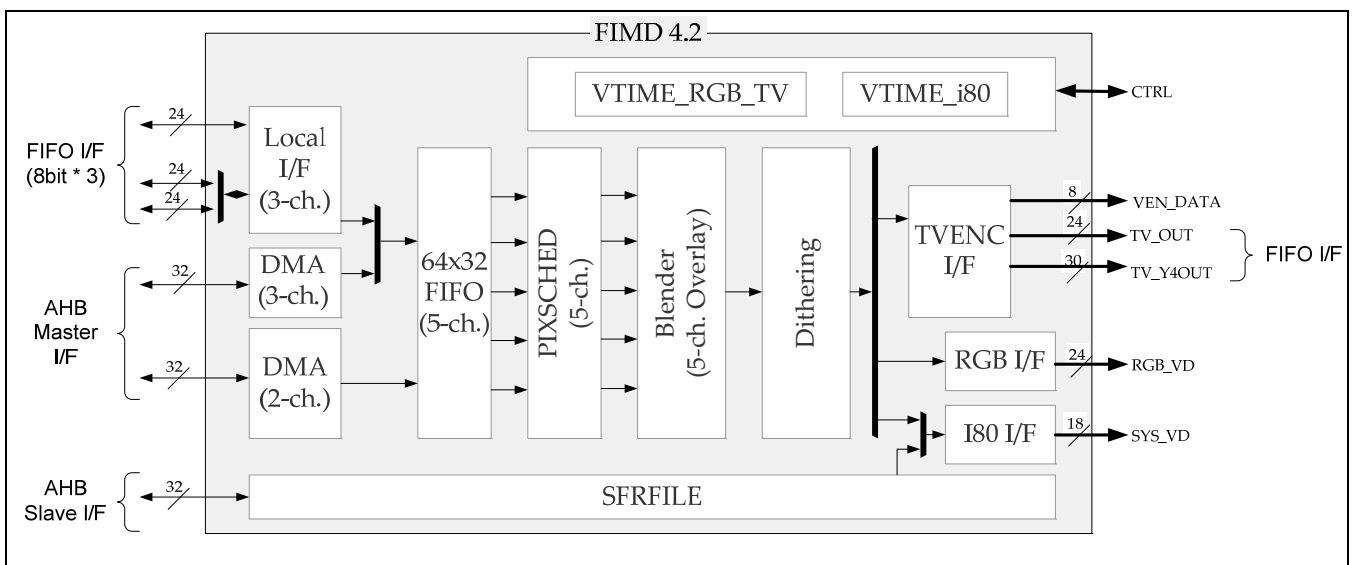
FIMD 4.2

VTIME_RGB_TV

VTIME_i80

CTRL

FIFO I/F (8bit * 3)

24

24

24

Local I/F (3-ch.)

AHB Master I/F

32

DMA (3-ch.)

32

DMA (2-ch.)

64x32 FIFO (5-ch.)

PIXSCHED (5-ch.)

Blender (5-ch. Overlay)

Dithering

TVENC I/F

8

VEN_DATA

24

TV_OUT

30

TV_Y4OUT

FIFO I/F

RGB I/F

24

RGB_VD

I80 I/F

18

SYS_VD

AHB Slave I/F

32

SFRFILE